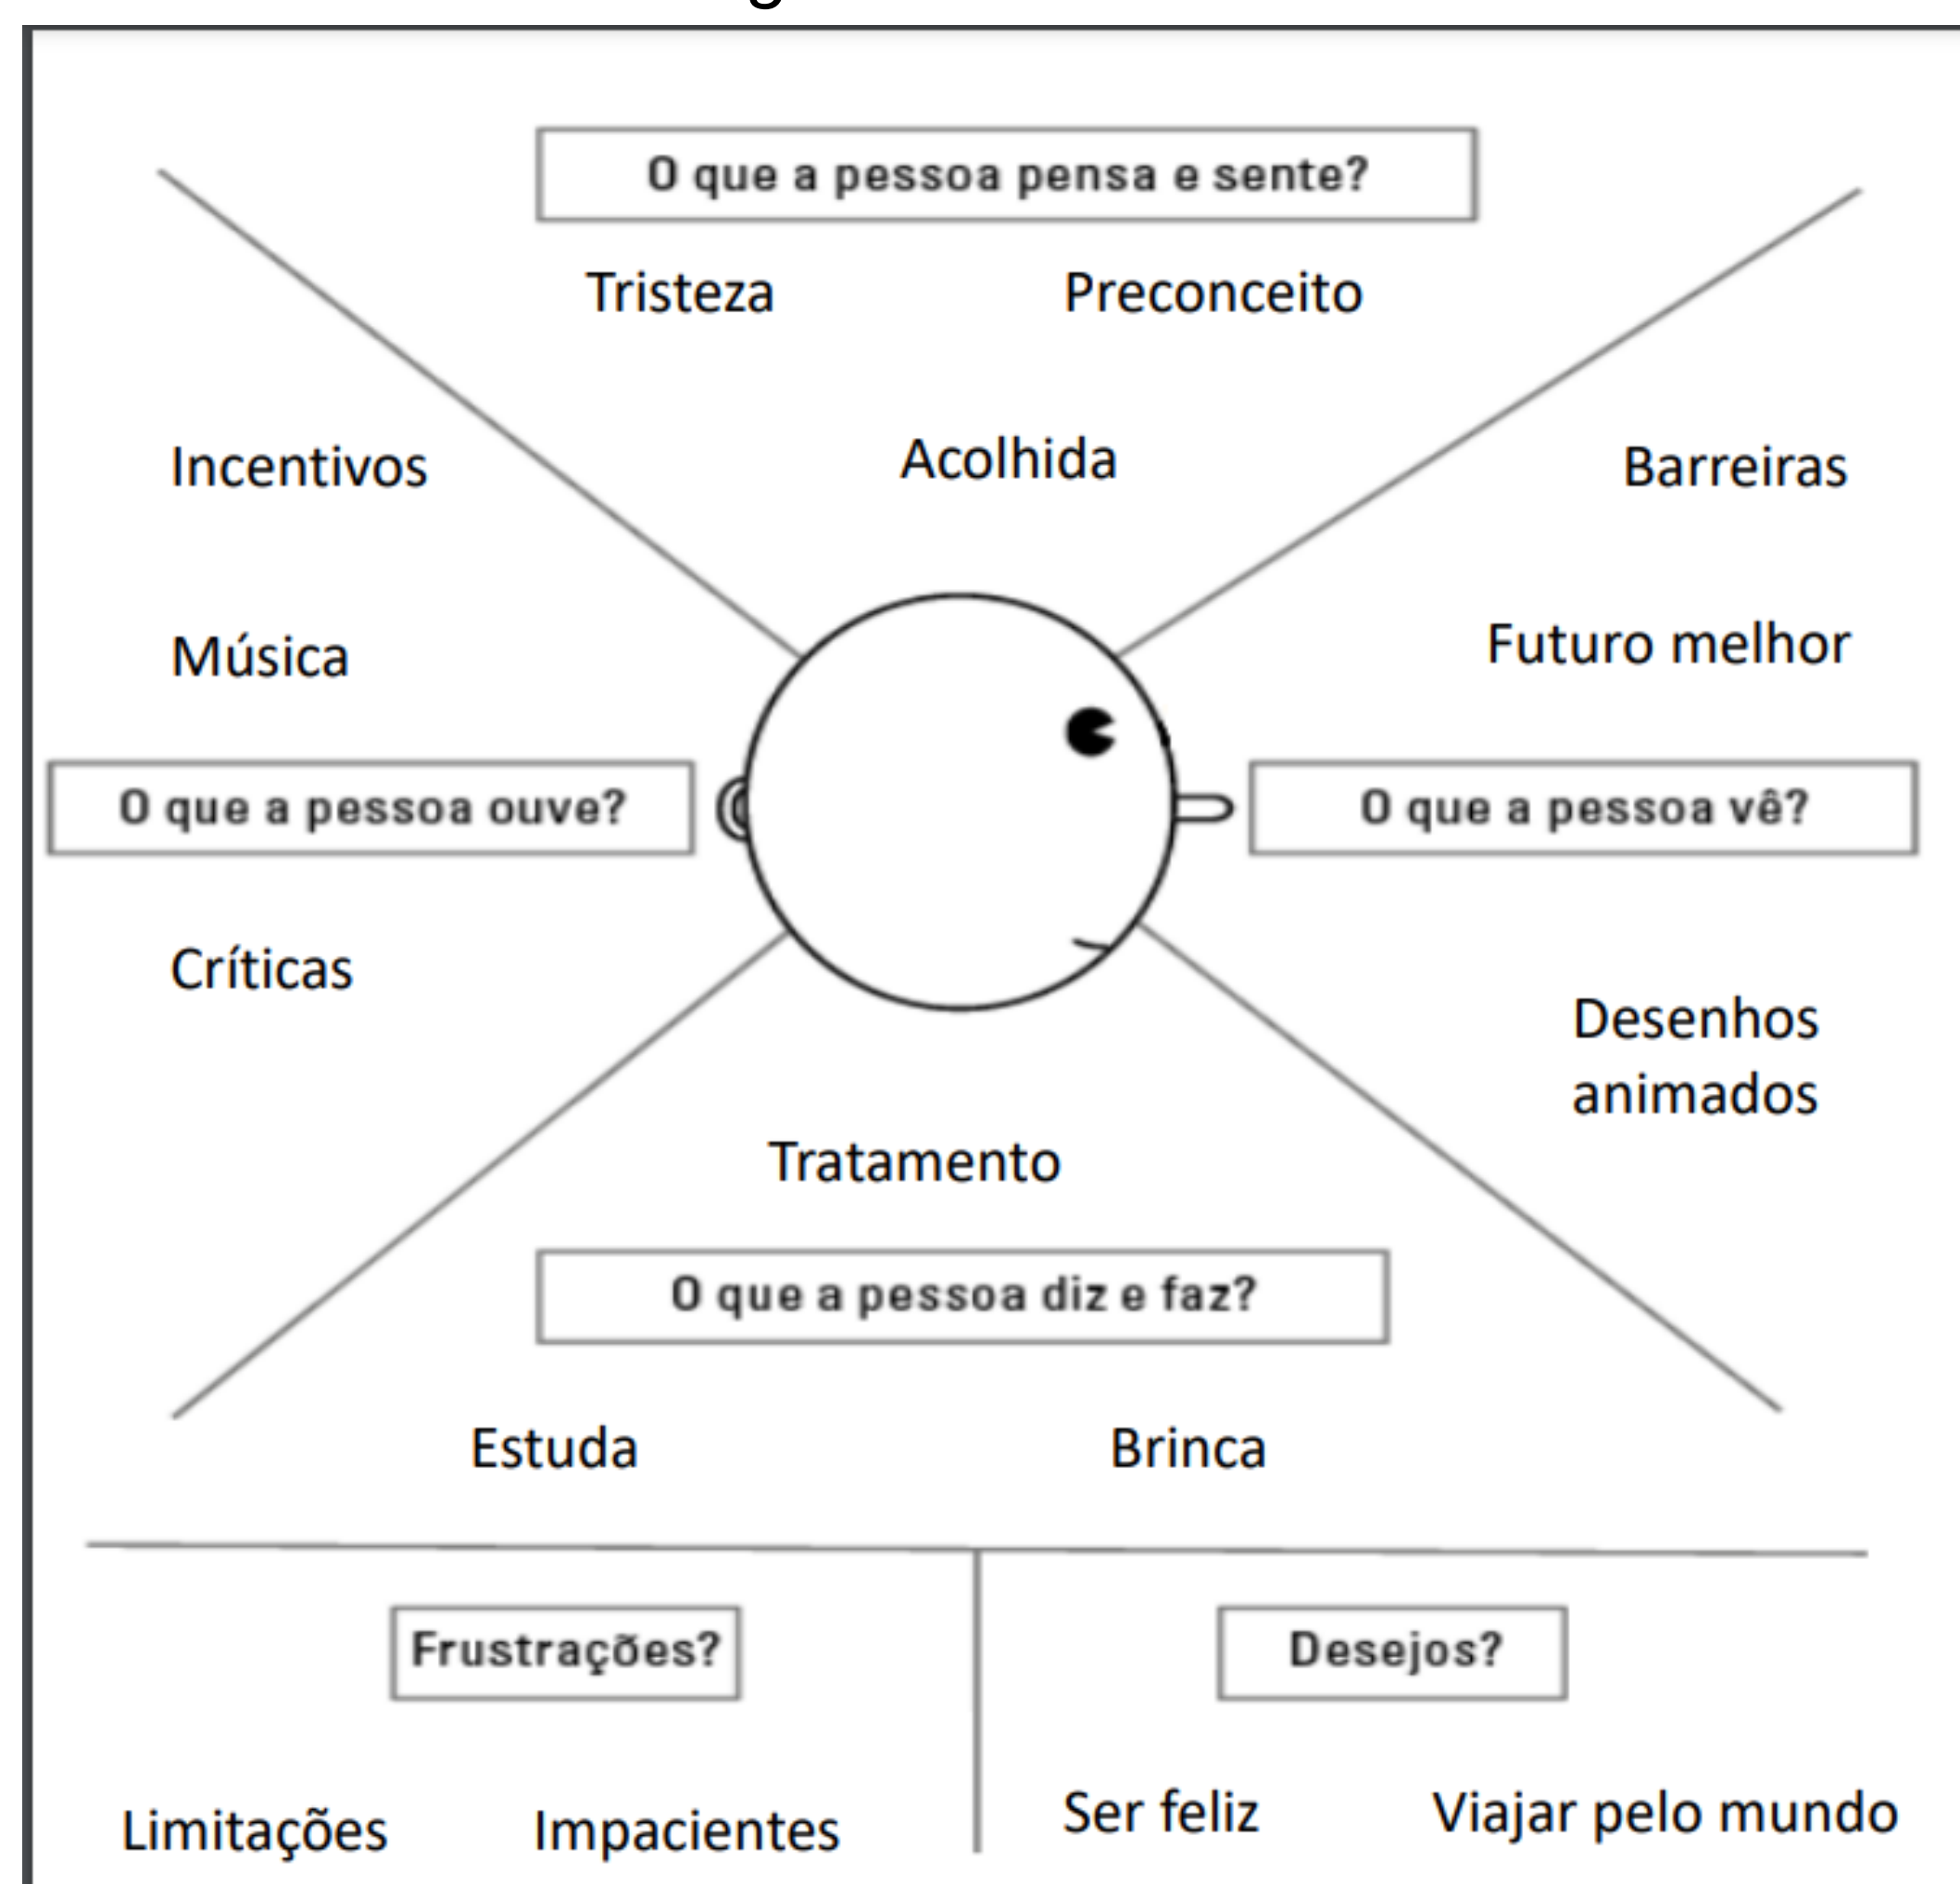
O que a pessoa pensa e sente?

Tristeza

Preconceito

Acolhida

Incentivos

Barreiras

Música

Futuro melhor

O que a pessoa ouve?

O que a pessoa vê?

Críticas

Desenhos animados

Tratamento

O que a pessoa diz e faz?

Estuda

Brinca

Frustrações?

Desejos?

Limitações

Impacientes

Ser feliz

Viajar pelo mundo